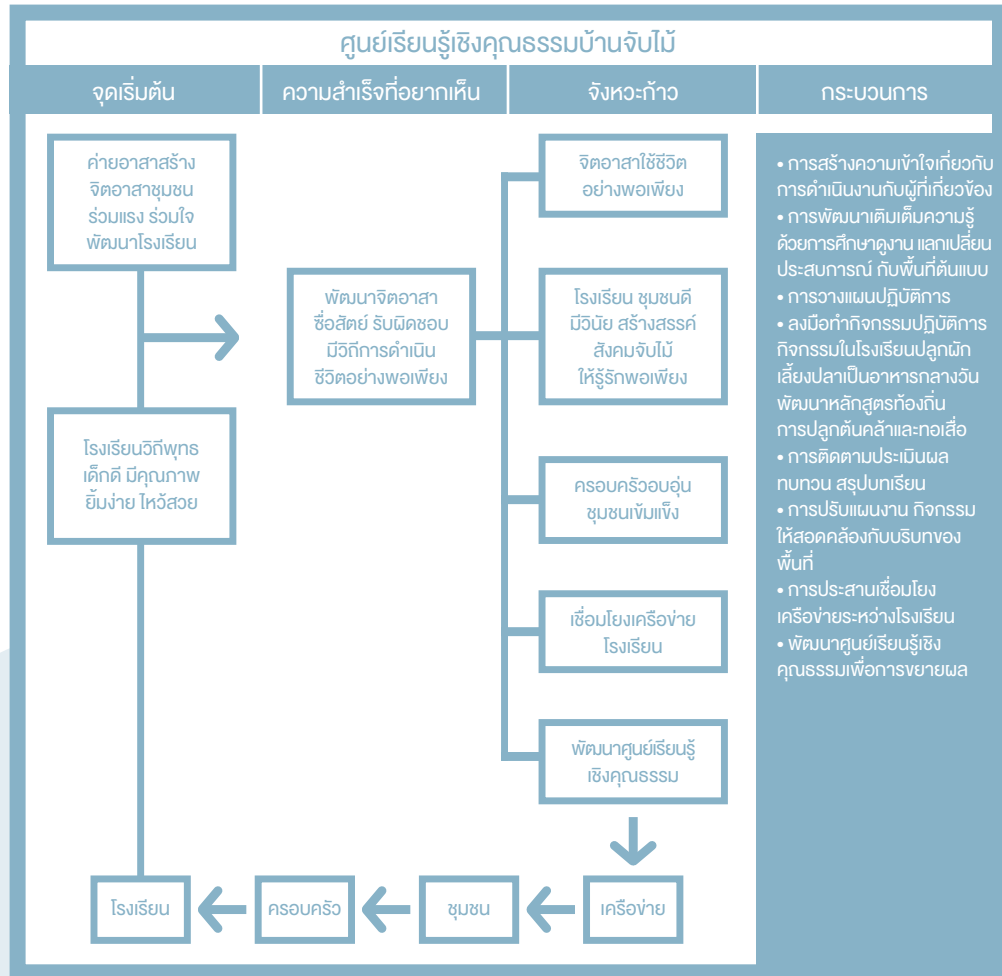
ศูนย์เรียนรู้เชิงคุณธรรมบ้านจับไม้

จุดเริ่มต้น

ความสำเร็จที่อยากเห็น

จังหวะก้าว

กระบวนการ

ค่ายอาสาสร้าง จิตอาสาชุมชน ร่วมแรง ร่วมใจ พัฒนาโรงเรียน

โรงเรียนวิถีพุทธ เด็กดี มีคุณภาพ ยิ้มง่าย ไหว้สวย

พัฒนาจิตอาสา ซื่อสัตย์ รับผิดชอบ มีวิถีการดำเนิน ชีวิตอย่างพอเพียง

จิตอาสาใช้ชีวิต อย่างพอเพียง

โรงเรียน ชุมชนดี มีวินัย สร้างสรรค์ สังคมจับไม้ ให้รู้รักพอเพียง

ครอบครัวอบอุ่น ชุมชนเข้มแข็ง

เชื่อมโยงเครือข่าย โรงเรียน

พัฒนาศูนย์เรียนรู้ เชิงคุณธรรม

• การสร้างความเข้าใจเกี่ยวกับการดำเนินงานกับผู้ที่เกี่ยวข้อง
• การพัฒนาเติมเต็มความรู้ด้วยการศึกษาดูงาน แลกเปลี่ยนประสบการณ์ กับพื้นที่ต้นแบบ
• การวางแผนปฏิบัติการ
• ลงมือทำกิจกรรมปฏิบัติการ กิจกรรมในโรงเรียนปลูกผัก เลี้ยงปลาเป็นอาหารกลางวัน พัฒนาหลักสูตรท้องถิ่น การปลูกต้นคล้าและทอเสื่อ
• การติดตามประเมินผล ทบทวน สรุปบทเรียน
• การปรับแผนงาน กิจกรรมให้สอดคล้องกับบริบทของพื้นที่
• การประสานเชื่อมโยง เครือข่ายระหว่างโรงเรียน
• พัฒนาศูนย์เรียนรู้เชิงคุณธรรมเพื่อการขยายผล

โรงเรียน

ครอบครัว

ชุมชน

เครือข่าย